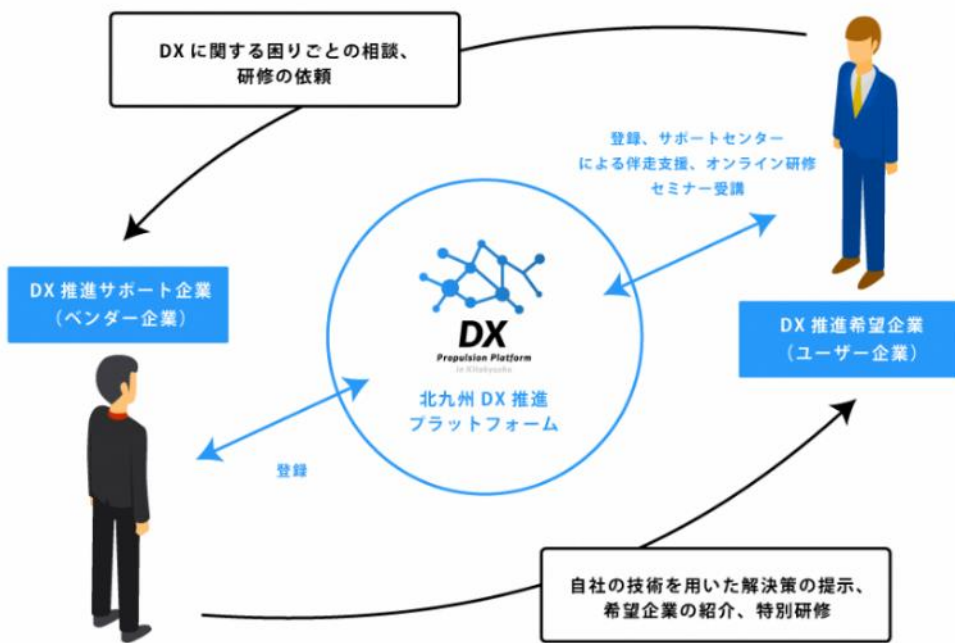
DX に関する困りごとの相談、研修の依頼

登録、サポートセンターによる伴走支援、オンライン研修セミナー受講

DX 推進サポート企業（ベンダー企業）

DX
Propulsion Platform
in Kitakyushu

北九州 DX 推進プラットフォーム

DX 推進希望企業（ユーザー企業）

登録

自社の技術を用いた解決策の提示、希望企業の紹介、特別研修